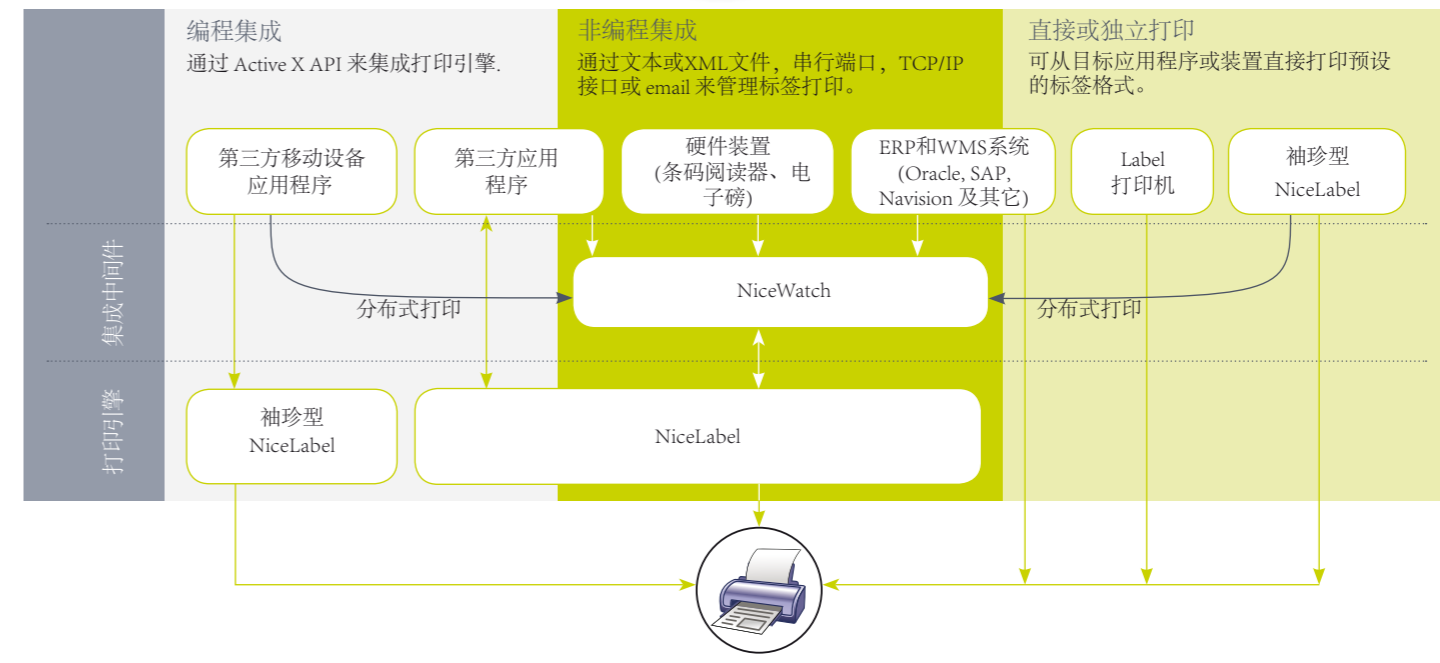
编程集成
通过 Active X API 来集成打印引擎.

非编程集成
通过文本或XML文件，串行端口，TCP/IP接口或 email 来管理标签打印。

直接或独立打印
可从目标应用程序或装置直接打印预设的标签格式。

第三方移动设备应用程序

第三方应用程序

硬件装置(条码阅读器、电子磅)

ERP和WMS系统(Oracle, SAP, Navision 及其它)

Label 打印机

袖珍型 NiceLabel

集成中间件

分布式打印

NiceWatch

分布式打印

打印引擎

袖珍型 NiceLabel

NiceLabel